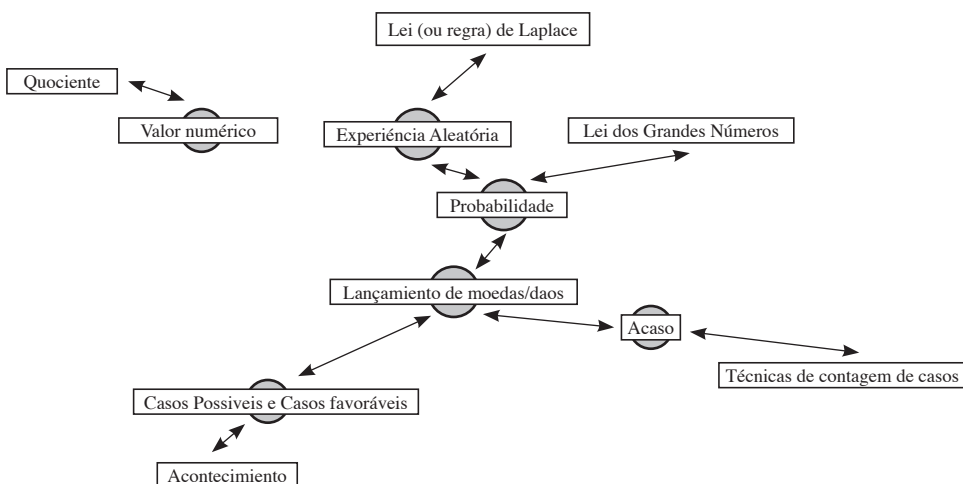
Lei (ou regra) de Laplace

Quociente

Valor numérico

Experiência Aleatória

Lei dos Grandes Números

Probabilidade

Lançamento de moedas/daos

Acaso

Técnicas de contagem de casos

Casos Possiveis e Casos favoráveis

Acontecimiento